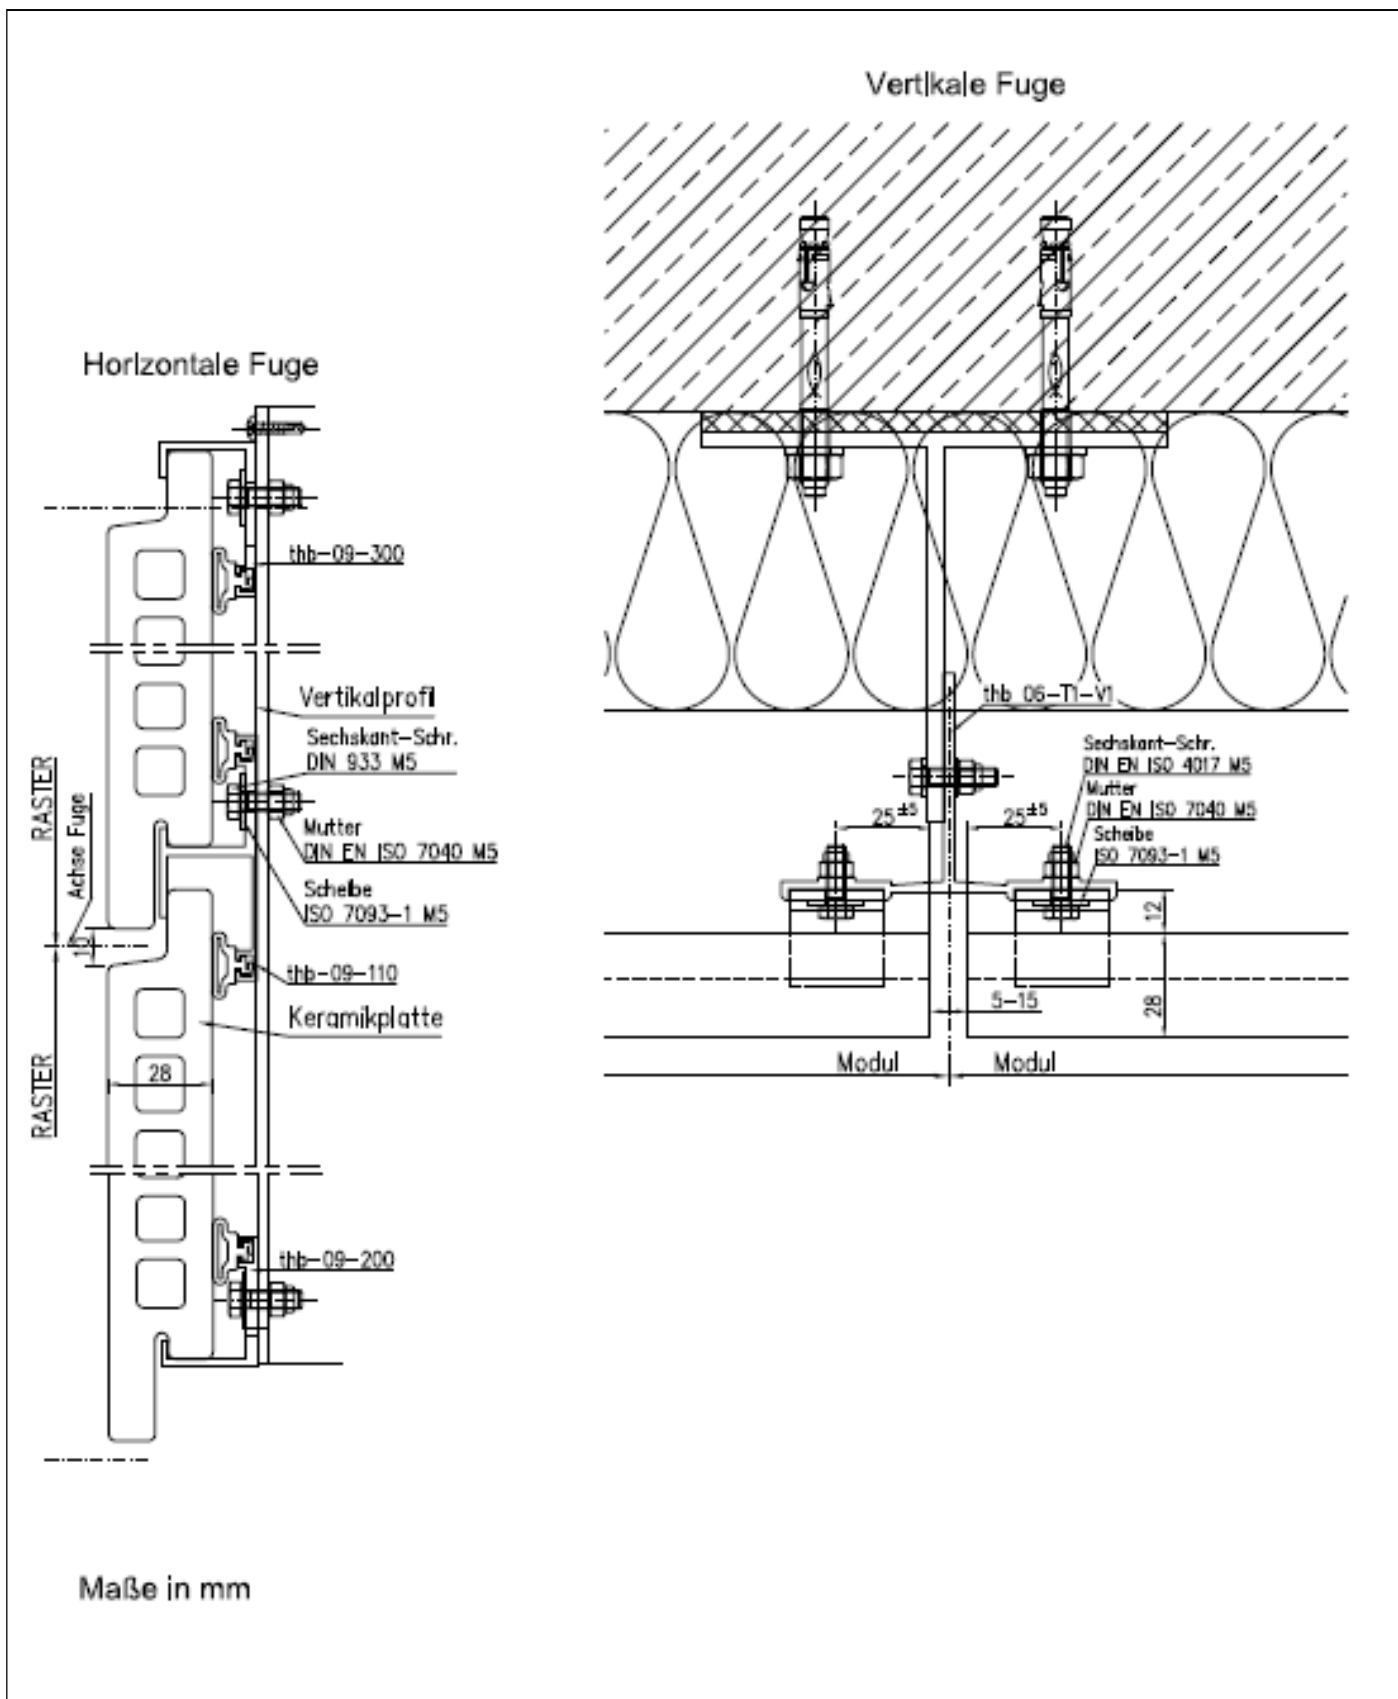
Vertikale Fuge

Horizontale Fuge

thb-09-300

Vertikalprofil

Sechskant-Schr.
DIN 933 M5

Mutter
DIN EN ISO 7040 M5

Scheibe
ISO 7093-1 M5

thb-09-110

Keramikplatte

RASTER

Achse Fuge

10

RASTER

28

thb-09-200

thb 06-T1-V1

Sechskant-Schr.
DIN EN ISO 4017 M5
Mutter
DIN EN ISO 7040 M5
Scheibe
ISO 7093-1 M5

$25^{\pm5}$

$25^{\pm5}$

12

5-15

28

Modul

Modul

Maße in mm